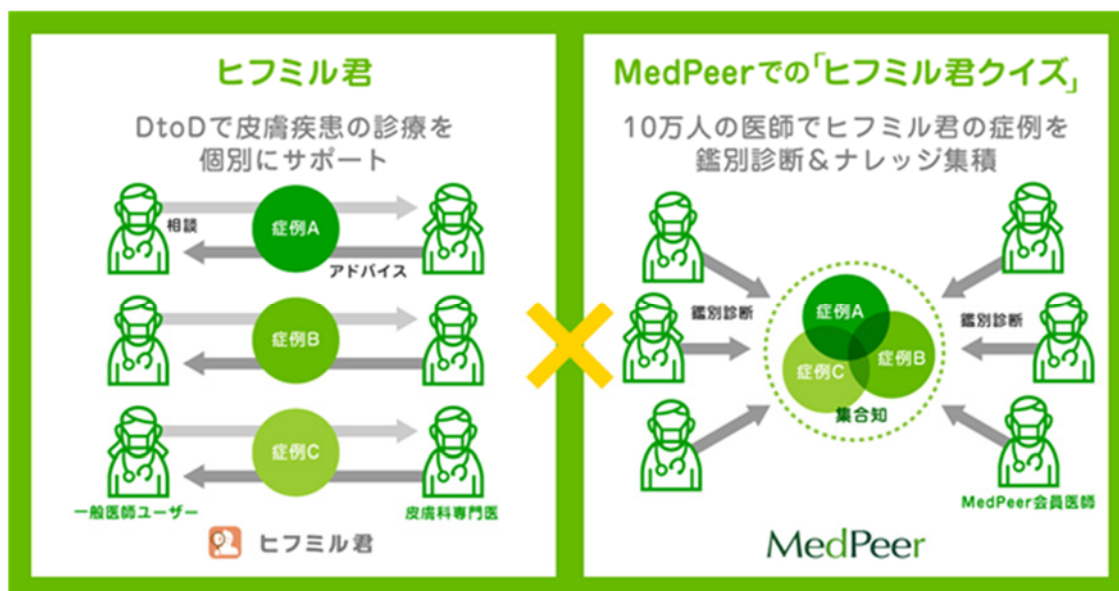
ヒフミル君

DtoDで皮膚疾患の診療を個別にサポート

相談

症例A

アドバイス

症例B

症例C

一般医師ユーザー

皮膚科専門医

ヒフミル君

MedPeerでの「ヒフミル君クイズ」

10万人の医師でヒフミル君の症例を鑑別診断＆ナレッジ集積

鑑別診断

鑑別診断

症例A

症例B

症例C

集合知

MedPeer会員医師

MedPeer